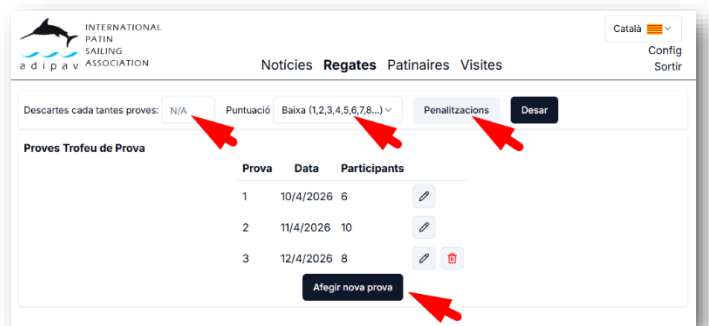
INTERNATIONAL PATIN SAILING ASSOCIATION

adipav

Català

Config

Sortir

Notícies Regates Patinaires Visites

Descartes cada tantes proves: N/A

Puntuació Baixa (1,2,3,4,5,6,7,8...)

Penalitzacions

Desar

Proves Trofeu de Prova

| Prova | Data | Participants |
|---|---|---|
| 1 | 10/4/2026 | 6 |
| 2 | 11/4/2026 | 10 |
| 3 | 12/4/2026 | 8 |

Afegir nova prova